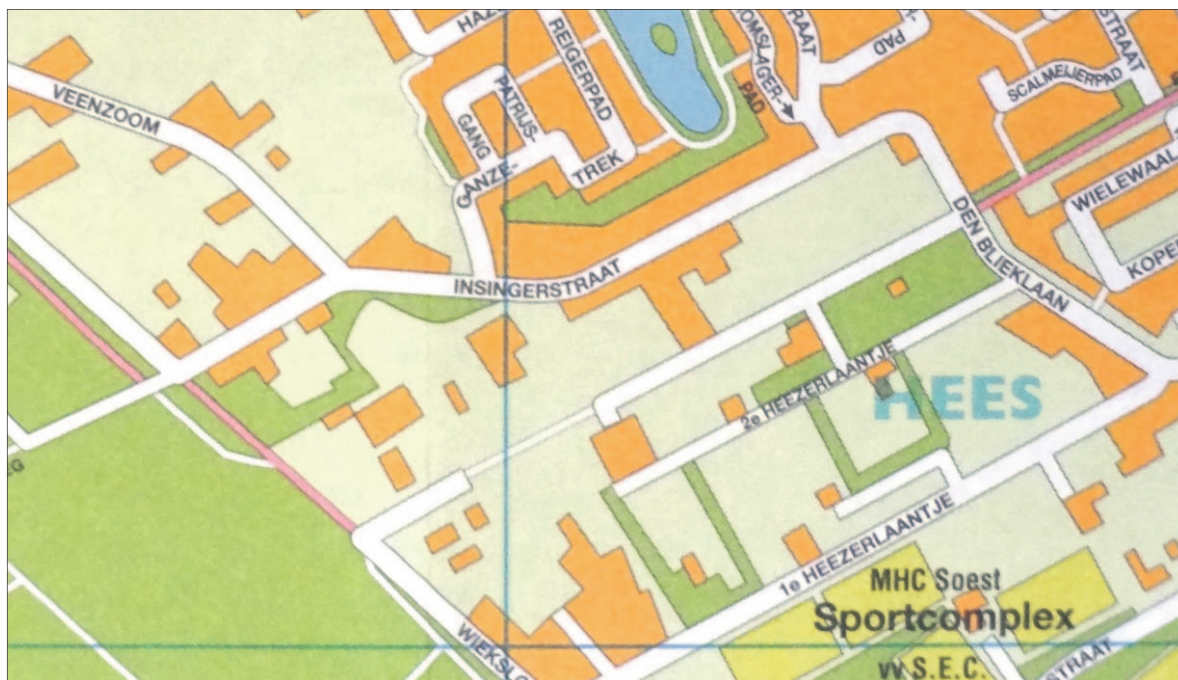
HAZ
REIGERPAD
PATRIJS-
GANG
GANZE-
TREK
PAD
OMSLAGER-
RAAT
PAD
STRAAT
SCALMEIJERPAD
WIELEWAAL
KOPE
VEENZOOM
INSINGERSTRAAT
DEN BLIEKLAAN
2e HEEZERLAANTJE
HEES
1e HEEZERLAANTJE
LG
MHC Soest
Sportcomplex
vv S.E.C.
WIEKSLO
STRAAT